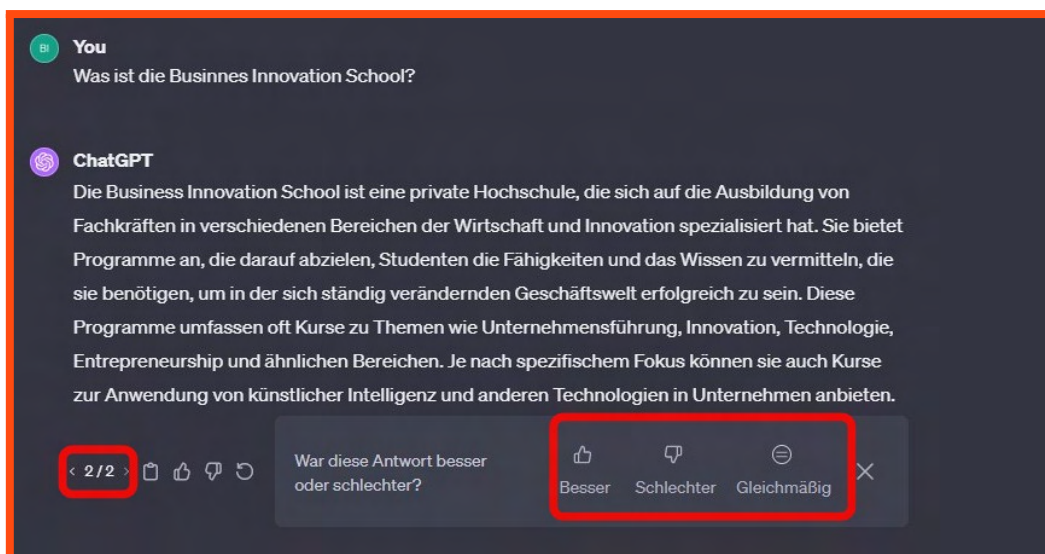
BI You
Was ist die Businnes Innovation School?

ChatGPT
Die Business Innovation School ist eine private Hochschule, die sich auf die Ausbildung von Fachkräften in verschiedenen Bereichen der Wirtschaft und Innovation spezialisiert hat. Sie bietet Programme an, die darauf abzielen, Studenten die Fähigkeiten und das Wissen zu vermitteln, die sie benötigen, um in der sich ständig verändernden Geschäftswelt erfolgreich zu sein. Diese Programme umfassen oft Kurse zu Themen wie Unternehmensführung, Innovation, Technologie, Entrepreneurship und ähnlichen Bereichen. Je nach spezifischem Fokus können sie auch Kurse zur Anwendung von künstlicher Intelligenz und anderen Technologien in Unternehmen anbieten.

‹ 2/2 ›

War diese Antwort besser oder schlechter?

Besser
Schlechter
Gleichmäßig